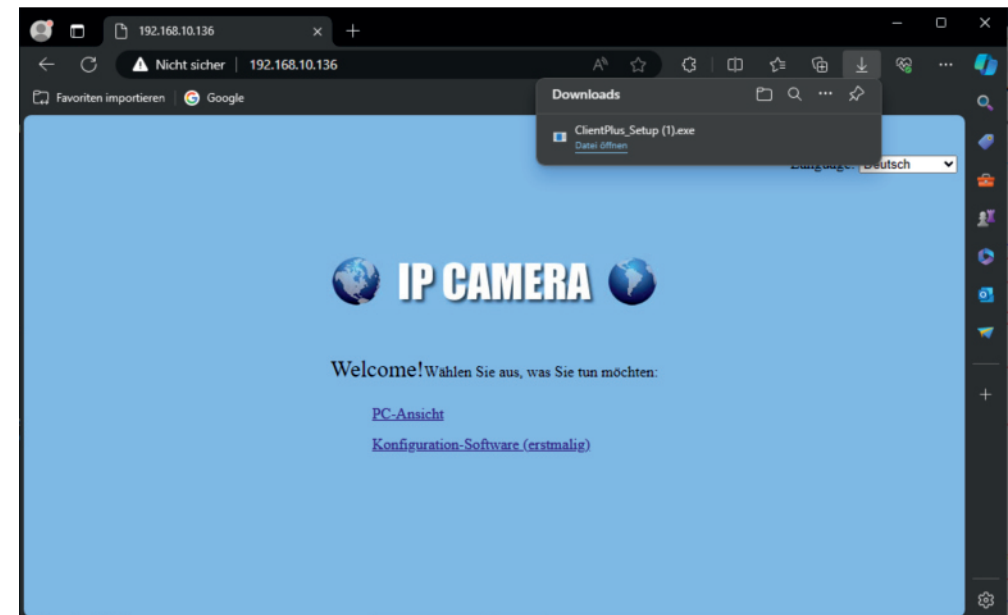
192.168.10.136

Nicht sicher | 192.168.10.136

Favoriten importieren | Google

Downloads

ClientPlus_Setup (1).exe
Datei öffnen

Language: Deutsch

IP CAMERA

Welcome! Wählen Sie aus, was Sie tun möchten:

PC-Ansicht

Konfiguration-Software (erstmalig)